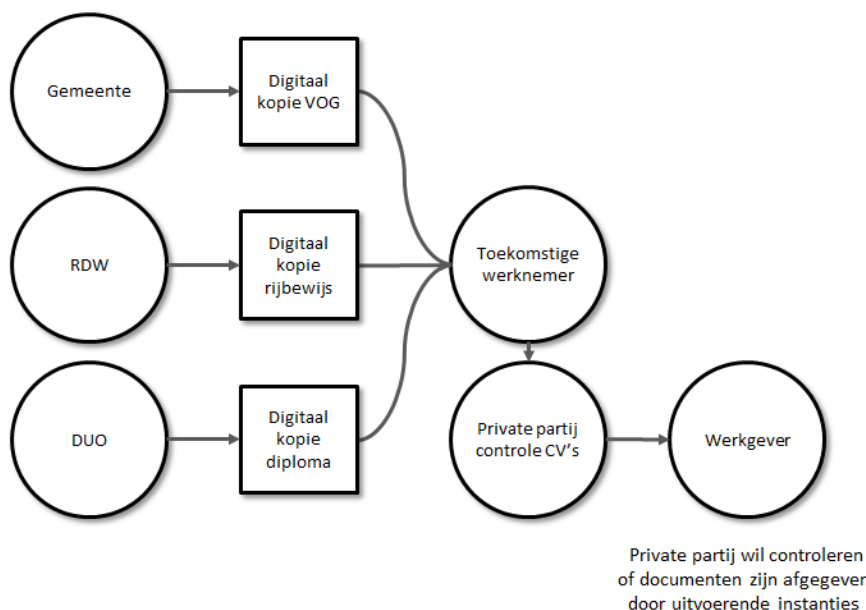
Gemeente

Digitaal kopie VOG

RDW

Digitaal kopie rijbewijs

DUO

Digitaal kopie diploma

Toekomstige werknemer

Private partij controle CV's

Werkgever

Private partij wil controleren of documenten zijn afgegever door uitvoerende instanties